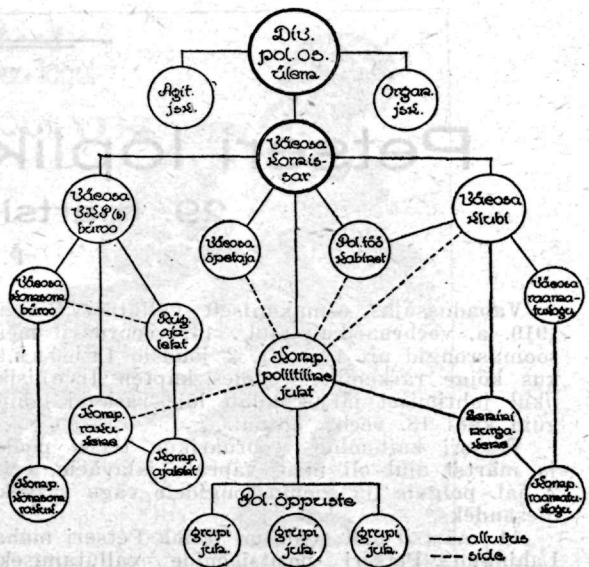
Div. pol. os. ülem

Agit. jsk.

Organ. jsk.

Väeosa komissar

Väeosa ÜKP(b) büroo

Väeosa klubi

Väeosa õpetaja

Pol. töö kabinet

Väeosa komsomoli büroo

Rüg. ajaleht

Kompl. poliitiline juht

Väeosa raamatukogu

Kompl. parteiüksus

Kompl. ajaleht

Sõjaväe puna-nurk

Kompl. komsomoli rakuk.

Pol. õppejõud

Kompl. raamatukogu

Grupi juh.

Grupi juh.

Grupi juh.

— alluvus
- - - side

Petseri
29.
Vabadussõja
1919. a. ... poolt
...